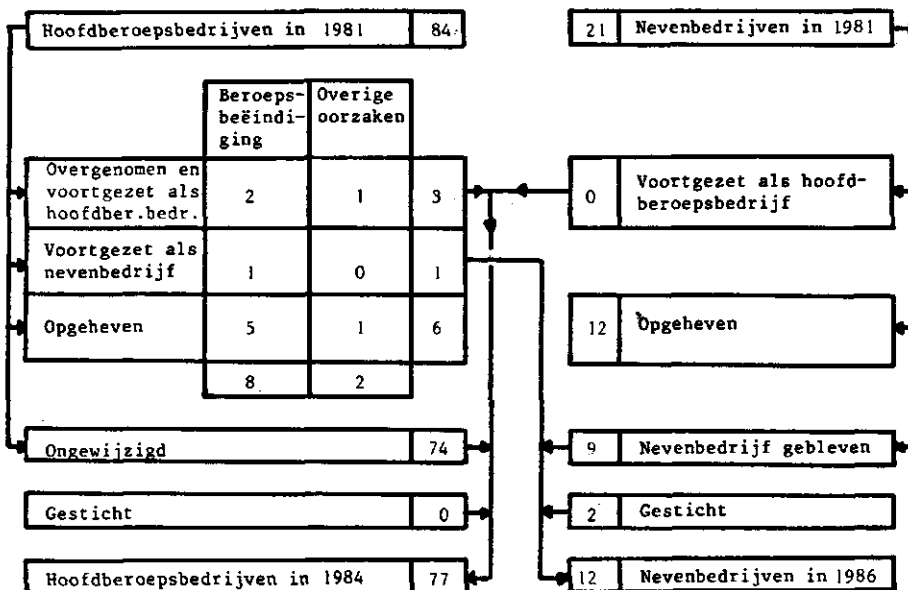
Hoofdberoepsbedrijven in 1981 | 84

21 | Nevenbedrijven in 1981

| | Beroepsbeëindiging | Overige oorzaken | |
|---|---|---|---|
| Overgenomen en voortgezet als hoofdber.bedr. | 2 | 1 | 3 |
| Voortgezet als nevenbedrijf | 1 | 0 | 1 |
| Opgeheven | 5 | 1 | 6 |
| | 8 | 2 | |

0 | Voortgezet als hoofdberoepsbedrijf

12 | Opgeheven

Ongewijzigd | 74

9 | Nevenbedrijf gebleven

Gesticht | 0

2 | Gesticht

Hoofdberoepsbedrijven in 1984 | 77

12 | Nevenbedrijven in 1986